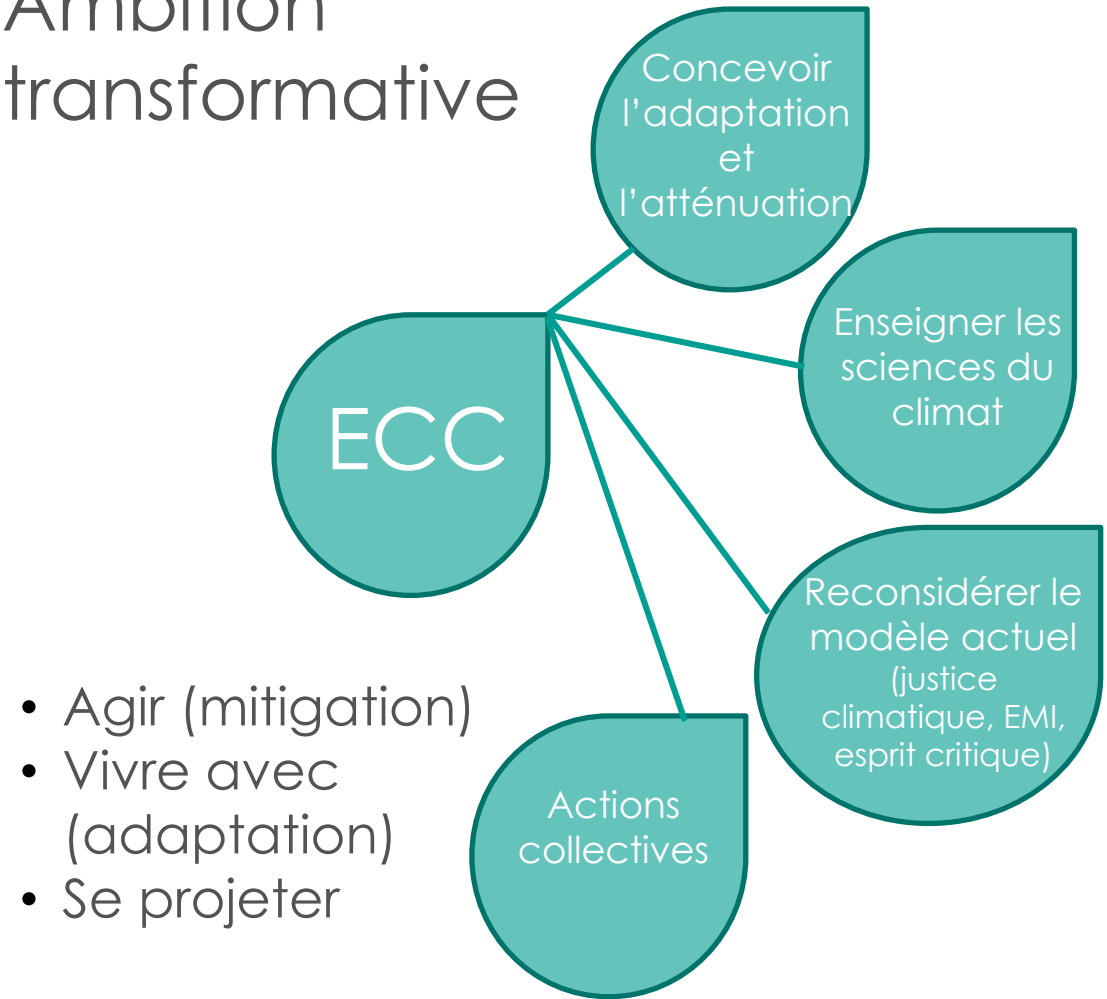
Ambition transformative

ECC

Concevoir l'adaptation et l'atténuation

Enseigner les sciences du climat

Reconsidérer le modèle actuel (justice climatique, EMI, esprit critique)

Actions collectives

- Agir (mitigation)
- Vivre avec (adaptation)
- Se projeter